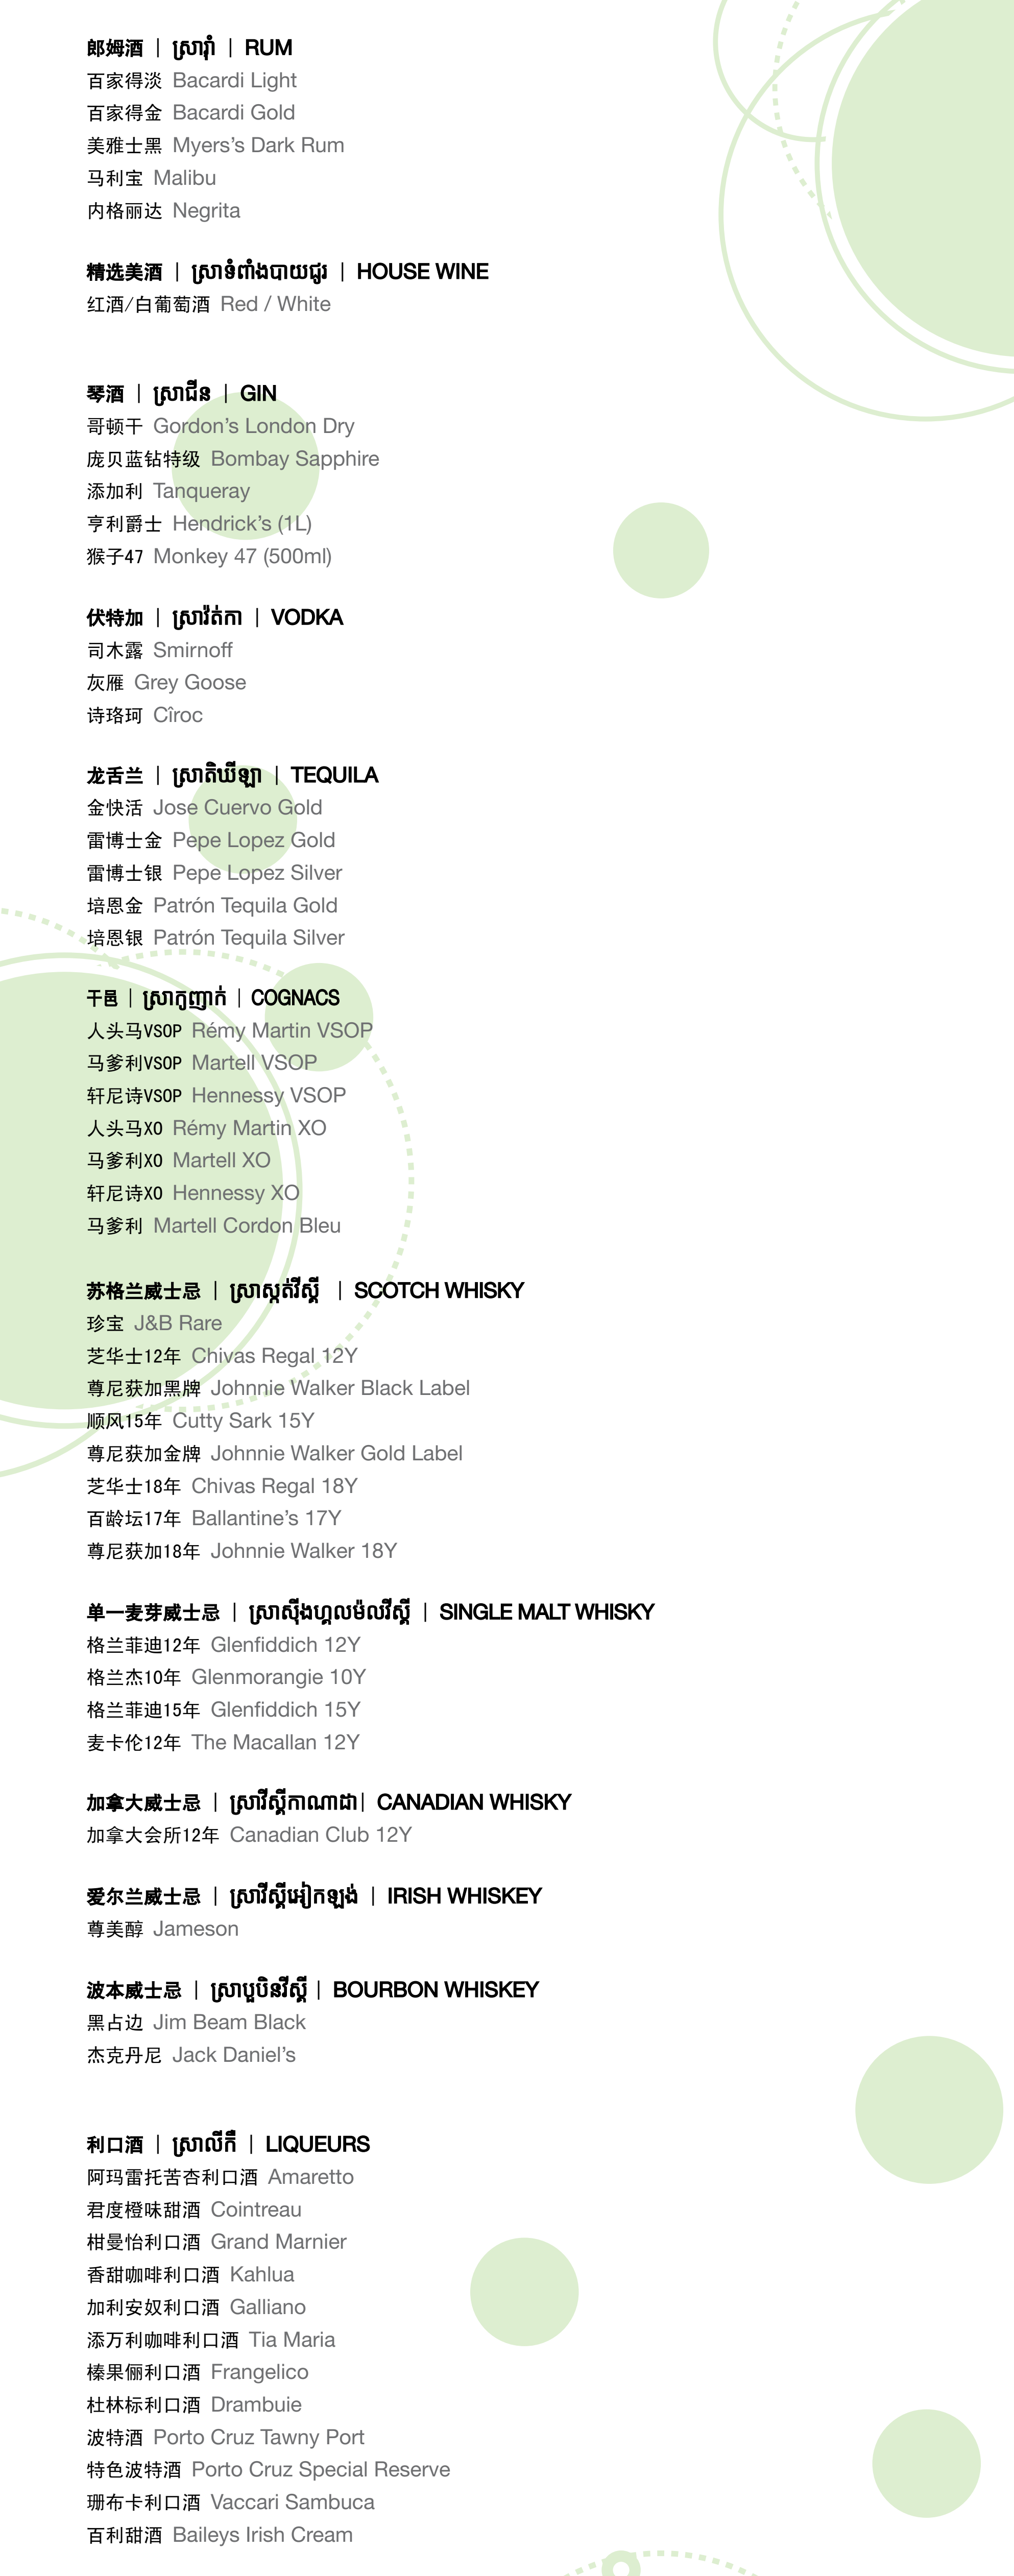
郎姆酒 | ស្រារ៉ំ | RUM
百家得淡 Bacardi Light
百家得金 Bacardi Gold
美雅士黑 Myers's Dark Rum
马利宝 Malibu
内格丽达 Negrita

精选美酒 | ស្រាទំពាំងបាយជូរ | HOUSE WINE
红酒/白葡萄酒 Red / White

琴酒 | ស្រាជីន | GIN
哥顿干 Gordon's London Dry
庞贝蓝钻特级 Bombay Sapphire
添加利 Tanqueray
亨利爵士 Hendrick's (1L)
猴子47 Monkey 47 (500ml)

伏特加 | ស្រាវ៉ូតកា | VODKA
司木露 Smirnoff
灰雁 Grey Goose
诗珞珂 Cîroc

龙舌兰 | ស្រាតេគីឡា | TEQUILA
金快活 Jose Cuervo Gold
雷博士金 Pepe Lopez Gold
雷博士银 Pepe Lopez Silver
培恩金 Patrón Tequila Gold
培恩银 Patrón Tequila Silver

干邑 | ស្រាកូញាក់ | COGNACS
人头马VSOP Rémy Martin VSOP
马爹利VSOP Martell VSOP
轩尼诗VSOP Hennessy VSOP
人头马XO Rémy Martin XO
马爹利XO Martell XO
轩尼诗XO Hennessy XO
马爹利 Martell Cordon Bleu

苏格兰威士忌 | ស្រាស្កុតវីស្គី | SCOTCH WHISKY
珍宝 J&B Rare
芝华士12年 Chivas Regal 12Y
尊尼获加黑牌 Johnnie Walker Black Label
顺风15年 Cutty Sark 15Y
尊尼获加金牌 Johnnie Walker Gold Label
芝华士18年 Chivas Regal 18Y
百龄坛17年 Ballantine's 17Y
尊尼获加18年 Johnnie Walker 18Y

单一麦芽威士忌 | ស្រាស៊ីងហ្គលម៉លវីស្គី | SINGLE MALT WHISKY
格兰菲迪12年 Glenfiddich 12Y
格兰杰10年 Glenmorangie 10Y
格兰菲迪15年 Glenfiddich 15Y
麦卡伦12年 The Macallan 12Y

加拿大威士忌 | ស្រាវីស្គីកាណាដា| CANADIAN WHISKY
加拿大会所12年 Canadian Club 12Y

爱尔兰威士忌 | ស្រាវីស្គីអៀរឡង់ | IRISH WHISKEY
尊美醇 Jameson

波本威士忌 | ស្រាប៊ួបិនវីស្គី | BOURBON WHISKEY
黑占边 Jim Beam Black
杰克丹尼 Jack Daniel's

利口酒 | ស្រាលីកឺ | LIQUEURS
阿玛雷托苦杏利口酒 Amaretto
君度橙味甜酒 Cointreau
柑曼怡利口酒 Grand Marnier
香甜咖啡利口酒 Kahlua
加利安奴利口酒 Galliano
添万利咖啡利口酒 Tia Maria
榛果俪利口酒 Frangelico
杜林标利口酒 Drambuie
波特酒 Porto Cruz Tawny Port
特色波特酒 Porto Cruz Special Reserve
珊布卡利口酒 Vaccari Sambuca
百利甜酒 Baileys Irish Cream